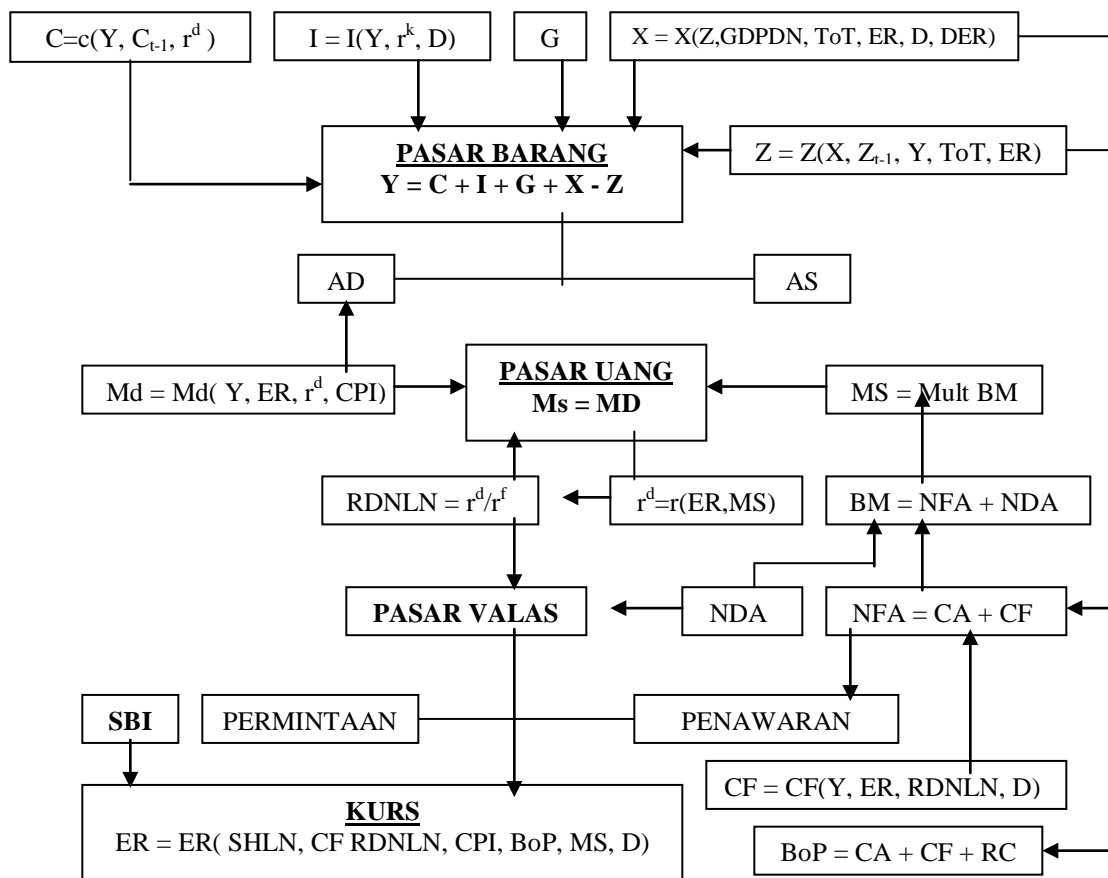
C=c(Y, $C_{t-1}$, $r^d$ )

I = I(Y, $r^k$, D)

G

X = X(Z,GDPDN, ToT, ER, D, DER)

**PASAR BARANG**
**Y = C + I + G + X - Z**

Z = Z(X, $Z_{t-1}$, Y, ToT, ER)

AD

AS

Md = Md( Y, ER, $r^d$, CPI)

**PASAR UANG**
**Ms = MD**

MS = Mult BM

RDNLN = $r^d/r^f$

$r^d$=r(ER,MS)

BM = NFA + NDA

**PASAR VALAS**

NDA

NFA = CA + CF

**SBI**

PERMINTAAN

PENAWARAN

CF = CF(Y, ER, RDNLN, D)

**KURS**
ER = ER( SHLN, CF RDNLN, CPI, BoP, MS, D)

BoP = CA + CF + RC